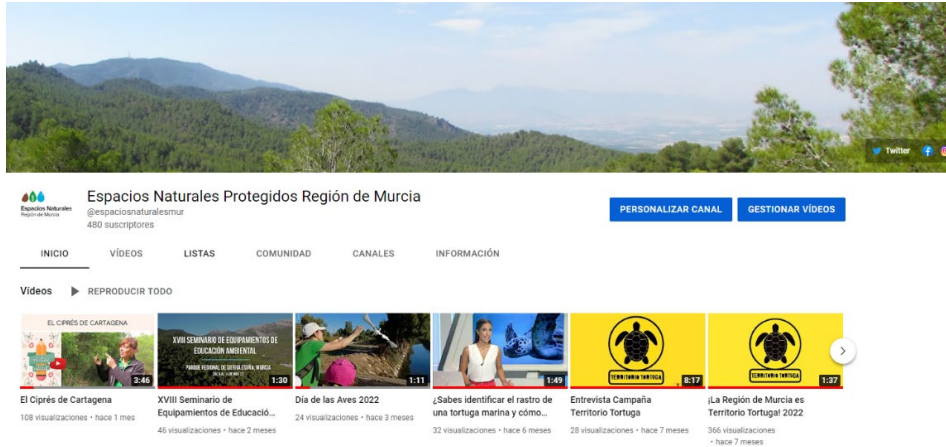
Twitter

Espacios Naturales Región de Murcia

Espacios Naturales Protegidos Región de Murcia
@espaciosnaturalesmur
480 suscriptores

PERSONALIZAR CANAL GESTIONAR VÍDEOS

INICIO VÍDEOS LISTAS COMUNIDAD CANALES INFORMACIÓN

Vídeos REPRODUCIR TODO

EL CIPRÉS DE CARTAGENA
3:46
El Ciprés de Cartagena
108 visualizaciones • hace 1 mes

XVIII SEMINARIO DE EQUIPAMIENTOS DE EDUCACIÓN AMBIENTAL
1:30
XVIII Seminario de Equipamientos de Educació...
46 visualizaciones • hace 2 meses

1:11
Día de las Aves 2022
24 visualizaciones • hace 3 meses

1:49
¿Sabes identificar el rastro de una tortuga marina y cómo...
32 visualizaciones • hace 6 meses

TERRITORIO TORTUGA
8:17
Entrevista Campaña Territorio Tortuga
28 visualizaciones • hace 7 meses

TERRITORIO TORTUGA
1:37
¡La Región de Murcia es Territorio Tortuga! 2022
366 visualizaciones • hace 7 meses